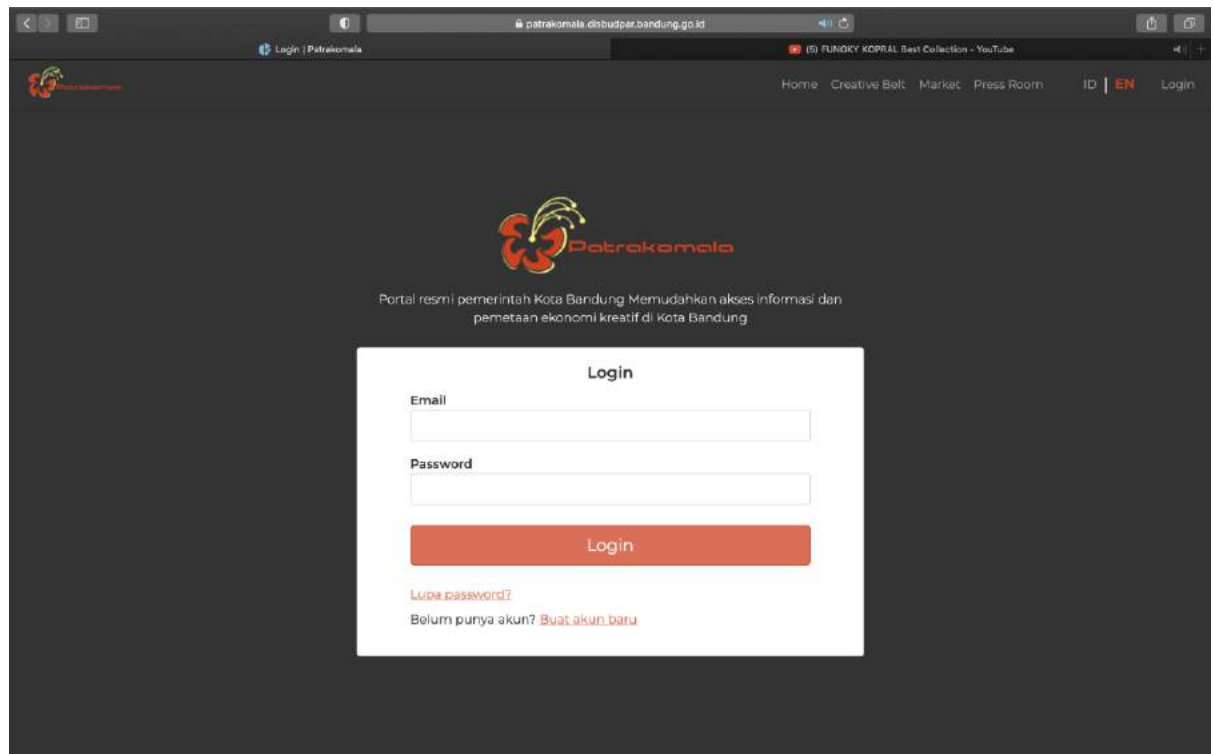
patrakomala.disbudpar.bandung.go.id

Login | Patrakomala

(5) FUNGKY KOPRAL Best Collection - YouTube

Patrakomala

Home Creative Belt Market Press Room ID | EN Login

Patrakomala

Portal resmi pemerintah Kota Bandung Memudahkan akses informasi dan pemetaan ekonomi kreatif di Kota Bandung

Login

Email

Password

Login

Lupa password?

Belum punya akun? Buat akun baru